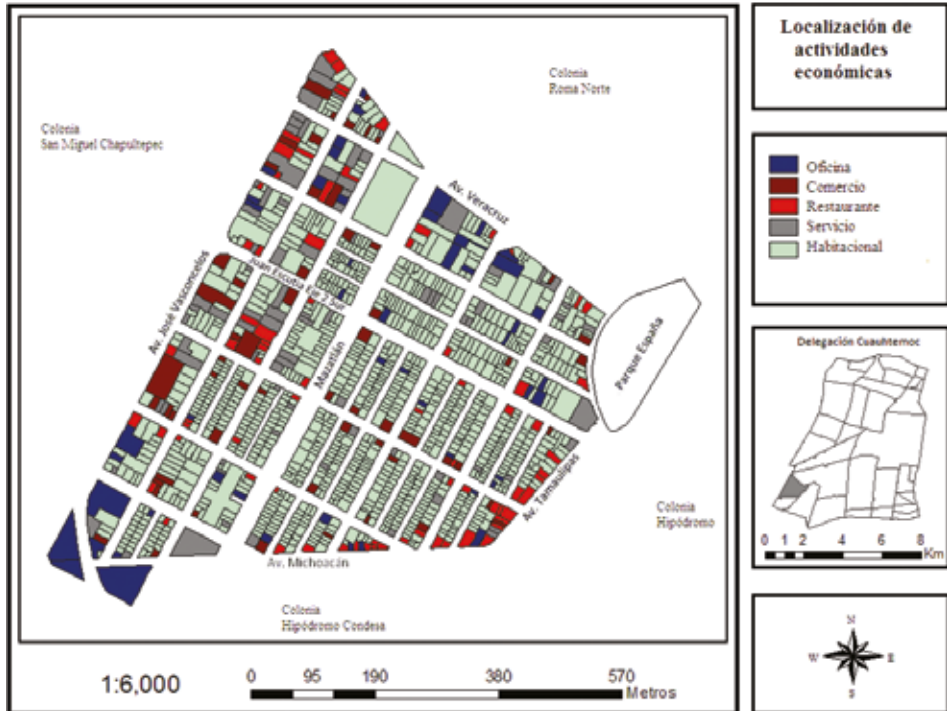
Localización de actividades económicas

Oficina
Comercio
Restaurante
Servicio
Habitacional

Delegación Cuauhtemoc

0 1 2 4 6 8
Km

N
W E
S

Colonia
Roma Norte

Colonia
San Miguel Chapultepec

Av. Veracruz

Av. José Vasconcelos

Juan Escutia

Mazatlán

Parque España

Colonia
Hipódromo

Av. Tamaulipas

Av. Michoacán

Colonia
Hipódromo Condesa

1:6,000

0 95 190 380 570
Metros